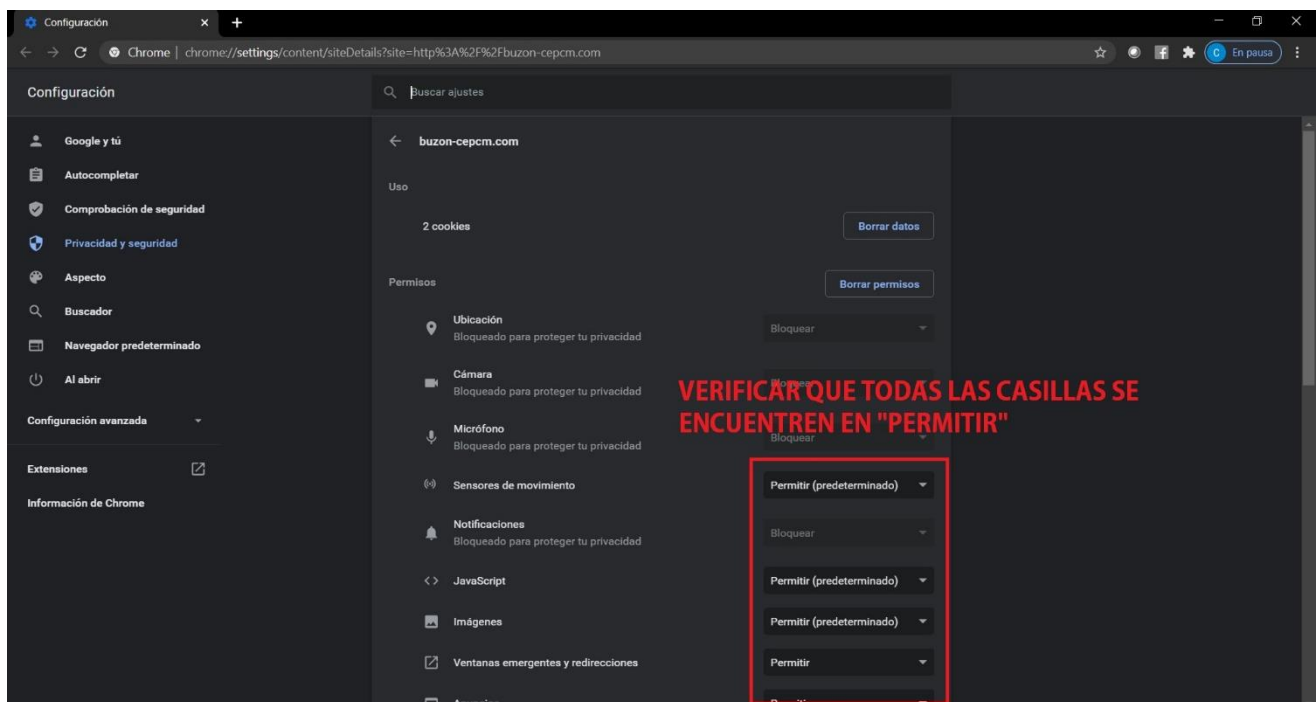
Configuración
Chrome | chrome://settings/content/siteDetails?site=http%3A%2F%2Fbuzon-cepcm.com
C En pausa

Configuración
Buscar ajustes

Google y tú
Autocompletar
Comprobación de seguridad
Privacidad y seguridad
Aspecto
Buscador
Navegador predeterminado
Al abrir
Configuración avanzada
Extensiones
Información de Chrome

buzon-cepcm.com
Uso
2 cookies
Borrar datos
Permisos
Borrar permisos
Ubicación
Bloqueado para proteger tu privacidad
Bloquear
Cámara
Bloqueado para proteger tu privacidad
Bloquear
Micrófono
Bloqueado para proteger tu privacidad
Bloquear
Sensores de movimiento
Permitir (predeterminado)
Notificaciones
Bloqueado para proteger tu privacidad
Bloquear
JavaScript
Permitir (predeterminado)
Imágenes
Permitir (predeterminado)
Ventanas emergentes y redirecciones
Permitir
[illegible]
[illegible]

VERIFICAR QUE TODAS LAS CASILLAS SE ENCUENTREN EN "PERMITIR"